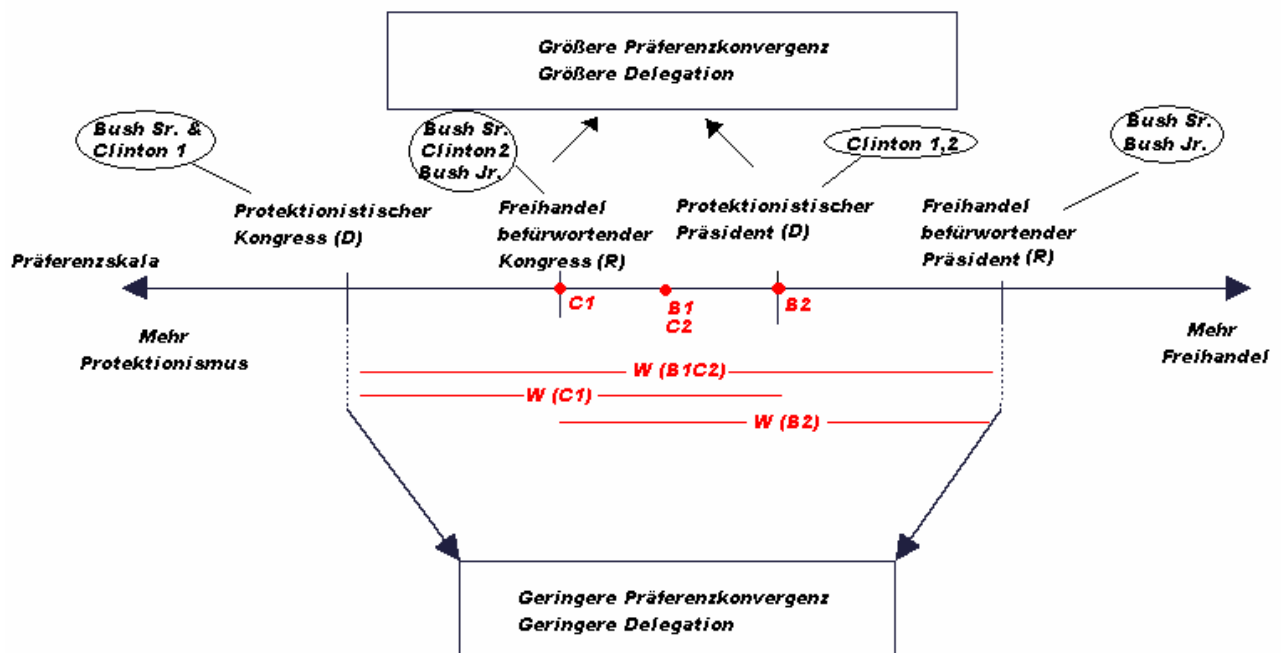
Größere Präferenzkonvergenz
Größere Delegation

Bush Sr. & Clinton 1

Bush Sr. Clinton 2 Bush Jr.

Clinton 1,2

Bush Sr. Bush Jr.

Protektionistischer Kongress (D)

Freihandel befürwortender Kongress (R)

Protektionistischer Präsident (D)

Freihandel befürwortender Präsident (R)

Präferenzskala

C1

B1
C2

B2

Mehr Protektionismus

Mehr Freihandel

W (B1C2)

W (C1)

W (B2)

Geringere Präferenzkonvergenz
Geringere Delegation